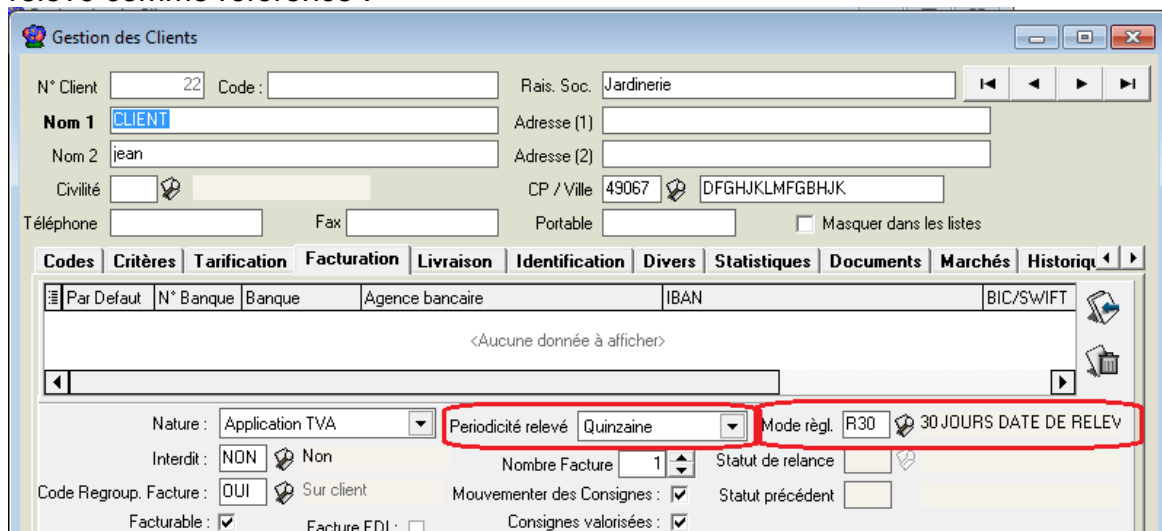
Gestion des Clients

N° Client 22 Code :
Rais. Soc. Jardinerie
Nom 1 CLIENT
Adresse (1)
Nom 2 jean
Adresse (2)
Civilité
CP / Ville 49067 DFGHJKLMFGBHJK
Téléphone
Fax
Portable
Masquer dans les listes

Codes | Critères | Tarification | Facturation | Livraison | Identification | Divers | Statistiques | Documents | Marchés | Historiqu

| Par Defaut | N° Banque | Banque | Agence bancaire | IBAN | BIC/SWIFT |
|---|---|---|---|---|---|

<Aucune donnée à afficher>

Nature : Application TVA
Periodicité relevé Quinzaine
Mode règl. R30 30 JOURS DATE DE RELEV
Interdit : NON Non
Nombre Facture 1
Statut de relance
Code Regroup. Facture : OUI Sur client
Mouvementer des Consignes :
Statut précédent
Facturable :
Facture EDI :
Consignes valorisées :